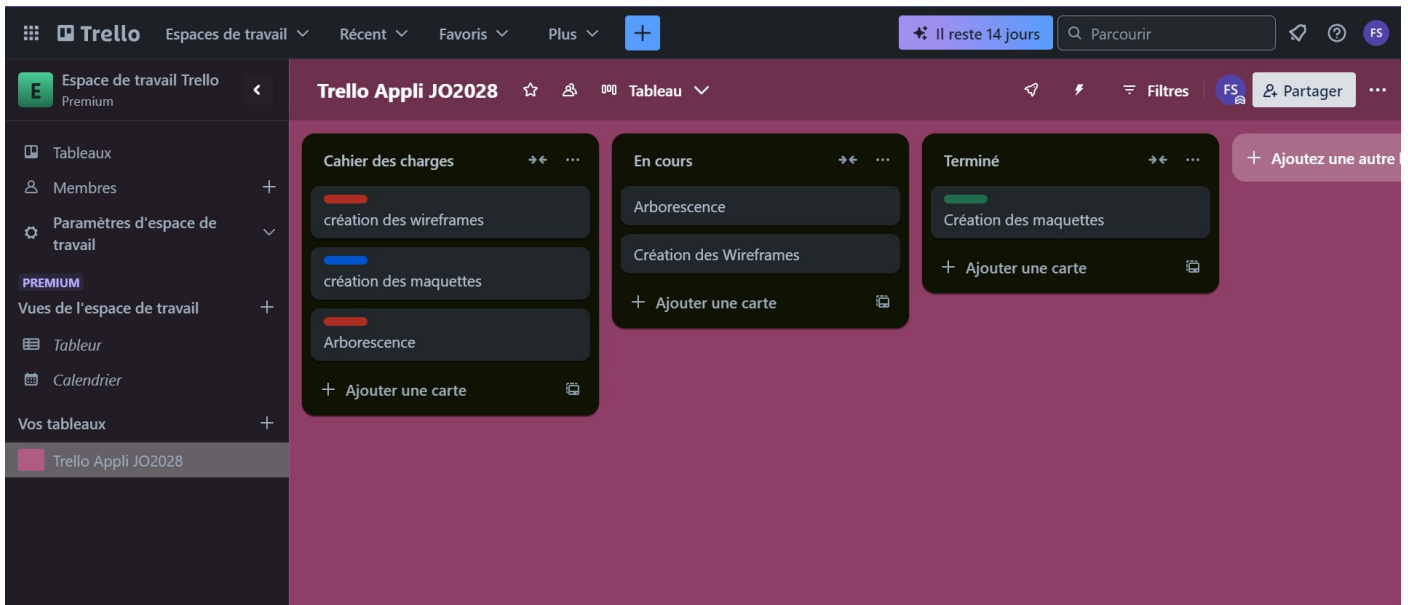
Trello Espaces de travail Récent Favoris Plus + Il reste 14 jours Parcourir FS

E Espace de travail Trello Premium

Tableaux
Membres +
Paramètres d'espace de travail
PREMIUM
Vues de l'espace de travail +
Tableur
Calendrier
Vos tableaux +
Trello Appli JO2028

Trello Appli JO2028 Tableau Filtres FS Partager ···

Cahier des charges
création des wireframes
création des maquettes
Arborescence
+ Ajouter une carte

En cours
Arborescence
Création des Wireframes
+ Ajouter une carte

Terminé
Création des maquettes
+ Ajouter une carte

+ Ajoutez une autre